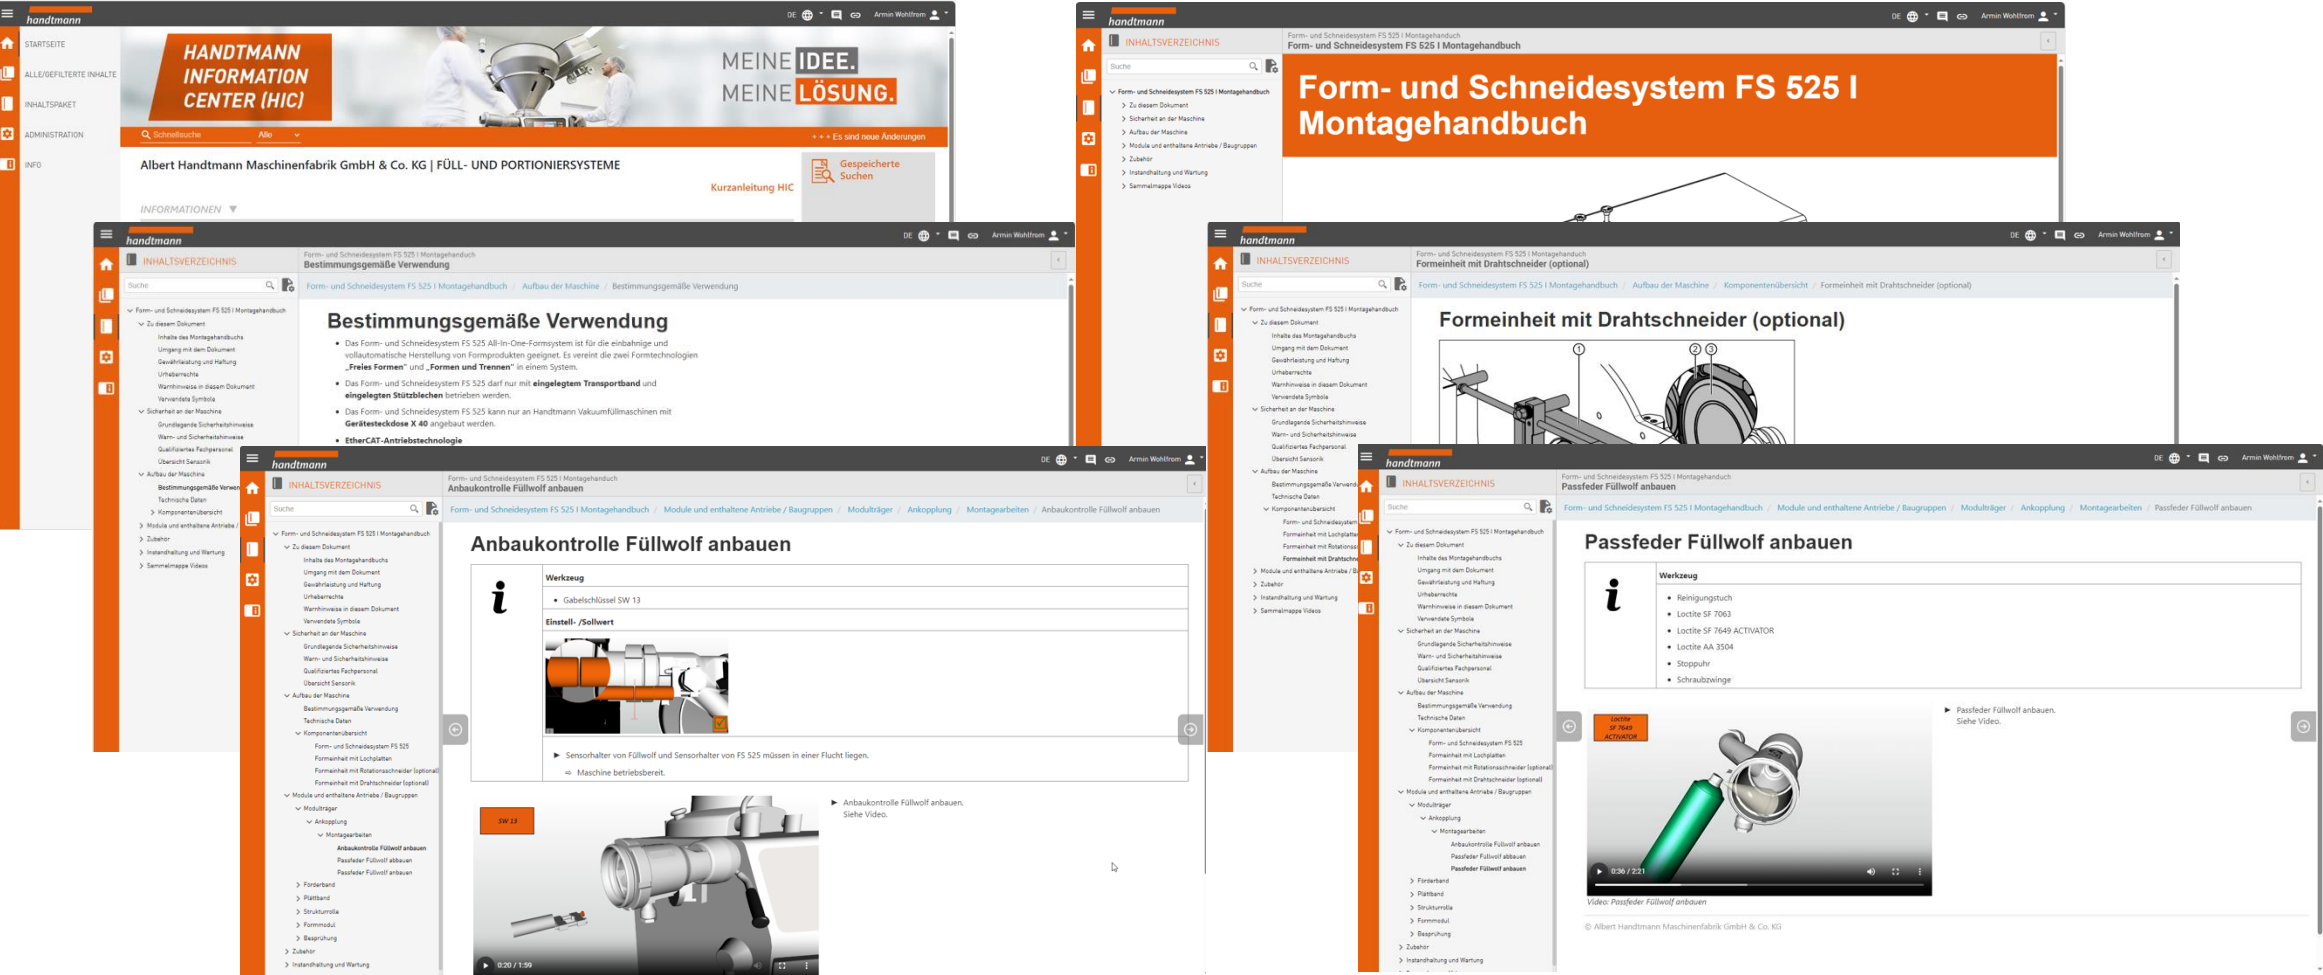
handtmann

DE Armin Wohlfrom

STARTSEITE
ALLE/GEFILTERTE INHALTE
INHALTSPAKET
ADMINISTRATION
INFO

HANDTMANN INFORMATION CENTER (HIC)

MEINE IDEE.
MEINE LÖSUNG.

Schnellsuche Alle
+ + + Es sind neue Änderungen

Albert Handtmann Maschinenfabrik GmbH & Co. KG | FÜLL- UND PORTIONIERSYSTEME

Kurzanleitung HIC

Gespeicherte Suchen

INFORMATIONEN

handtmann

INHALTSVERZEICHNIS

Suche

Form- und Schneidesystem FS 525 I Montagehandbuch
Form- und Schneidesystem FS 525 I Montagehandbuch

Form- und Schneidesystem FS 525 I Montagehandbuch
Zu diesem Dokument
Sicherheit an der Maschine
Aufbau der Maschine
Module und enthaltene Antriebe / Baugruppen
Zubehör
Instandhaltung und Wartung
Sammelmappe Videos

Form- und Schneidesystem FS 525 I Montagehandbuch

handtmann

INHALTSVERZEICHNIS

Form- und Schneidesystem FS 525 I Montagehandbuch
Bestimmungsgemäße Verwendung

Form- und Schneidesystem FS 525 I Montagehandbuch / Aufbau der Maschine / Bestimmungsgemäße Verwendung

Form- und Schneidesystem FS 525 I Montagehandbuch
Zu diesem Dokument
Inhalte des Montagehandbuchs
Umgang mit dem Dokument
Gewährleistung und Haftung
Urheberrechte
Warnhinweise in diesem Dokument
Verwendete Symbole
Sicherheit an der Maschine
Grundlegende Sicherheitshinweise
Warn- und Sicherheitshinweise
Qualifiziertes Fachpersonal
Übersicht Sensorik
Aufbau der Maschine
Bestimmungsgemäße Verwen
Technische Daten
Komponentenübersicht
Module und enthaltene Antrie
Zubehör
Instandhaltung und Wartung
Sammelmappe Videos

Bestimmungsgemäße Verwendung

Das Form- und Schneidesystem FS 525 All-In-One-Formsystem ist für die einbahnige und vollautomatische Herstellung von Formprodukten geeignet. Es vereint die zwei Formtechnologien „Freies Formen“ und „Formen und Trennen“ in einem System.
Das Form- und Schneidesystem FS 525 darf nur mit eingelegtem Transportband und eingelegten Stützblechen betrieben werden.
Das Form- und Schneidesystem FS 525 kann nur an Handtmann Vakuumfüllmaschinen mit Gerätesteckdose X 40 angebaut werden.
EtherCAT-Antriebstechnologie

handtmann

INHALTSVERZEICHNIS

Form- und Schneidesystem FS 525 I Montagehandbuch
Formeinheit mit Drahtschneider (optional)

Form- und Schneidesystem FS 525 I Montagehandbuch / Aufbau der Maschine / Komponentenübersicht / Formeinheit mit Drahtschneider (optional)

Form- und Schneidesystem FS 525 I Montagehandbuch
Zu diesem Dokument
Inhalte des Montagehandbuchs
Umgang mit dem Dokument
Gewährleistung und Haftung
Urheberrechte
Warnhinweise in diesem Dokument
Verwendete Symbole
Sicherheit an der Maschine
Grundlegende Sicherheitshinweise
Warn- und Sicherheitshinweise
Qualifiziertes Fachpersonal
Übersicht Sensorik
Aufbau der Maschine
Bestimmungsgemäße Verwend
Technische Daten
Komponentenübersicht
Form- und Schneidesy
Formeinheit mit Lochplatte
Formeinheit mit Rotationss
Formeinheit mit Drahtschne
Module und enthaltene Antriebe / B
Zubehör
Instandhaltung und Wartung
Sammelmappe Videos

Formeinheit mit Drahtschneider (optional)

1 2 3

handtmann

INHALTSVERZEICHNIS

Form- und Schneidesystem FS 525 I Montagehandbuch
Anbaukontrolle Füllwolf anbauen

Form- und Schneidesystem FS 525 I Montagehandbuch / Module und enthaltene Antriebe / Baugruppen / Modulträger / Ankopplung / Montagearbeiten / Anbaukontrolle Füllwolf anbauen

Form- und Schneidesystem FS 525 I Montagehandbuch
Zu diesem Dokument
Inhalte des Montagehandbuchs
Umgang mit dem Dokument
Gewährleistung und Haftung
Urheberrechte
Warnhinweise in diesem Dokument
Verwendete Symbole
Sicherheit an der Maschine
Grundlegende Sicherheitshinweise
Warn- und Sicherheitshinweise
Qualifiziertes Fachpersonal
Übersicht Sensorik
Aufbau der Maschine
Bestimmungsgemäße Verwendung
Technische Daten
Komponentenübersicht
Form- und Schneidesystem FS 525
Formeinheit mit Lochplatten
Formeinheit mit Rotationsschneider (optional)
Formeinheit mit Drahtschneider (optional)
Module und enthaltene Antriebe / Baugruppen
Modulträger
Ankopplung
Montagearbeiten
Anbaukontrolle Füllwolf anbauen
Passfeder Füllwolf anbauen
Passfeder Füllwolf anbauen
Förderband
Plattband
Strukturrolle
Formmodul
Besprühung
Zubehör
Instandhaltung und Wartung

Anbaukontrolle Füllwolf anbauen

Werkzeug
Gabelschlüssel SW 13
Einstell- /Sollwert

Sensorhalter von Füllwolf und Sensorhalter von FS 525 müssen in einer Flucht liegen.
Maschine betriebsbereit.

SW 13

0:20 / 1:59

Anbaukontrolle Füllwolf anbauen.
Siehe Video.

handtmann

INHALTSVERZEICHNIS

Form- und Schneidesystem FS 525 I Montagehandbuch
Passfeder Füllwolf anbauen

Form- und Schneidesystem FS 525 I Montagehandbuch / Module und enthaltene Antriebe / Baugruppen / Modulträger / Ankopplung / Montagearbeiten / Passfeder Füllwolf anbauen

Form- und Schneidesystem FS 525 I Montagehandbuch
Zu diesem Dokument
Inhalte des Montagehandbuchs
Umgang mit dem Dokument
Gewährleistung und Haftung
Urheberrechte
Warnhinweise in diesem Dokument
Verwendete Symbole
Sicherheit an der Maschine
Grundlegende Sicherheitshinweise
Warn- und Sicherheitshinweise
Qualifiziertes Fachpersonal
Übersicht Sensorik
Aufbau der Maschine
Bestimmungsgemäße Verwendung
Technische Daten
Komponentenübersicht
Form- und Schneidesystem FS 525
Formeinheit mit Lochplatten
Formeinheit mit Rotationsschneider (optional)
Formeinheit mit Drahtschneider (optional)
Module und enthaltene Antriebe / Baugruppen
Modulträger
Ankopplung
Montagearbeiten
Anbaukontrolle Füllwolf anbauen
Passfeder Füllwolf anbauen
Passfeder Füllwolf anbauen
Förderband
Plattband
Strukturrolle
Formmodul
Besprühung
Zubehör
Instandhaltung und Wartung

Passfeder Füllwolf anbauen

Werkzeug
Reinigungstuch
Loctite SF 7063
Loctite SF 7649 ACTIVATOR
Loctite AA 3504
Stoppuhr
Schraubzwinge

Loctite SF 7649 ACTIVATOR

0:36 / 2:21

Video: Passfeder Füllwolf anbauen

Passfeder Füllwolf anbauen.
Siehe Video.

© Albert Handtmann Maschinenfabrik GmbH & Co. KG